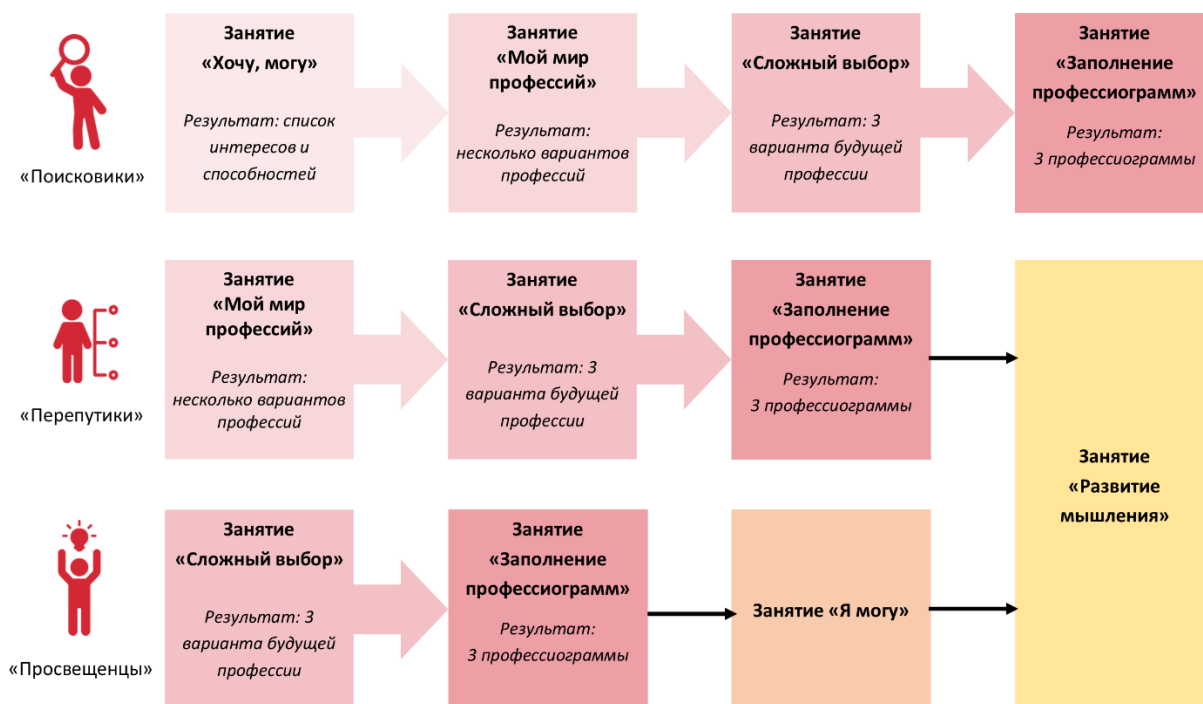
«Поисковики»

Занятие «Хочу, могу»

Результат: список интересов и способностей

Занятие «Мой мир профессий»

Результат: несколько вариантов профессий

Занятие «Сложный выбор»

Результат: 3 варианта будущей профессии

Занятие «Заполнение профессиограмм»

Результат: 3 профессиограммы

«Перепутики»

Занятие «Мой мир профессий»

Результат: несколько вариантов профессий

Занятие «Сложный выбор»

Результат: 3 варианта будущей профессии

Занятие «Заполнение профессиограмм»

Результат: 3 профессиограммы

«Просвещенцы»

Занятие «Сложный выбор»

Результат: 3 варианта будущей профессии

Занятие «Заполнение профессиограмм»

Результат: 3 профессиограммы

Занятие «Я могу»

Занятие «Развитие мышления»